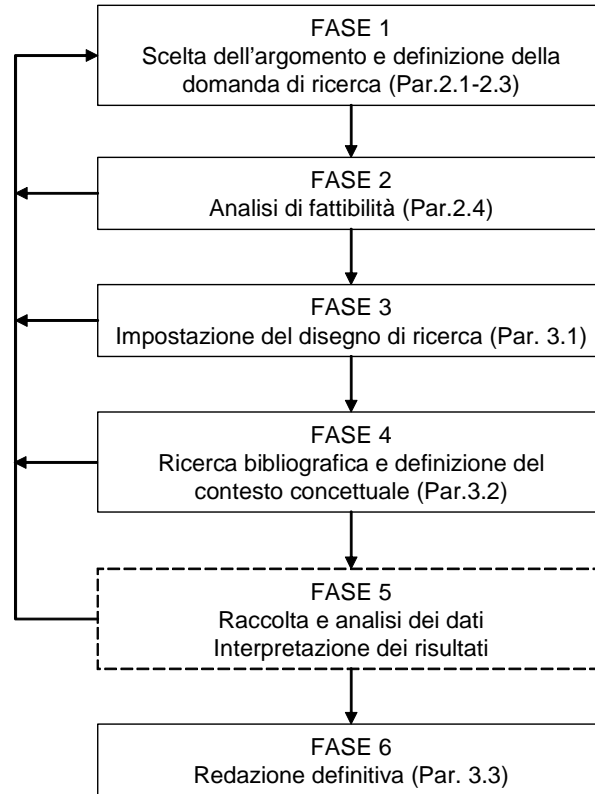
FASE 1
Scelta dell’argomento e definizione della domanda di ricerca (Par.2.1-2.3)

FASE 2
Analisi di fattibilità (Par.2.4)

FASE 3
Impostazione del disegno di ricerca (Par. 3.1)

FASE 4
Ricerca bibliografica e definizione del contesto concettuale (Par.3.2)

FASE 5
Raccolta e analisi dei dati
Interpretazione dei risultati

FASE 6
Redazione definitiva (Par. 3.3)